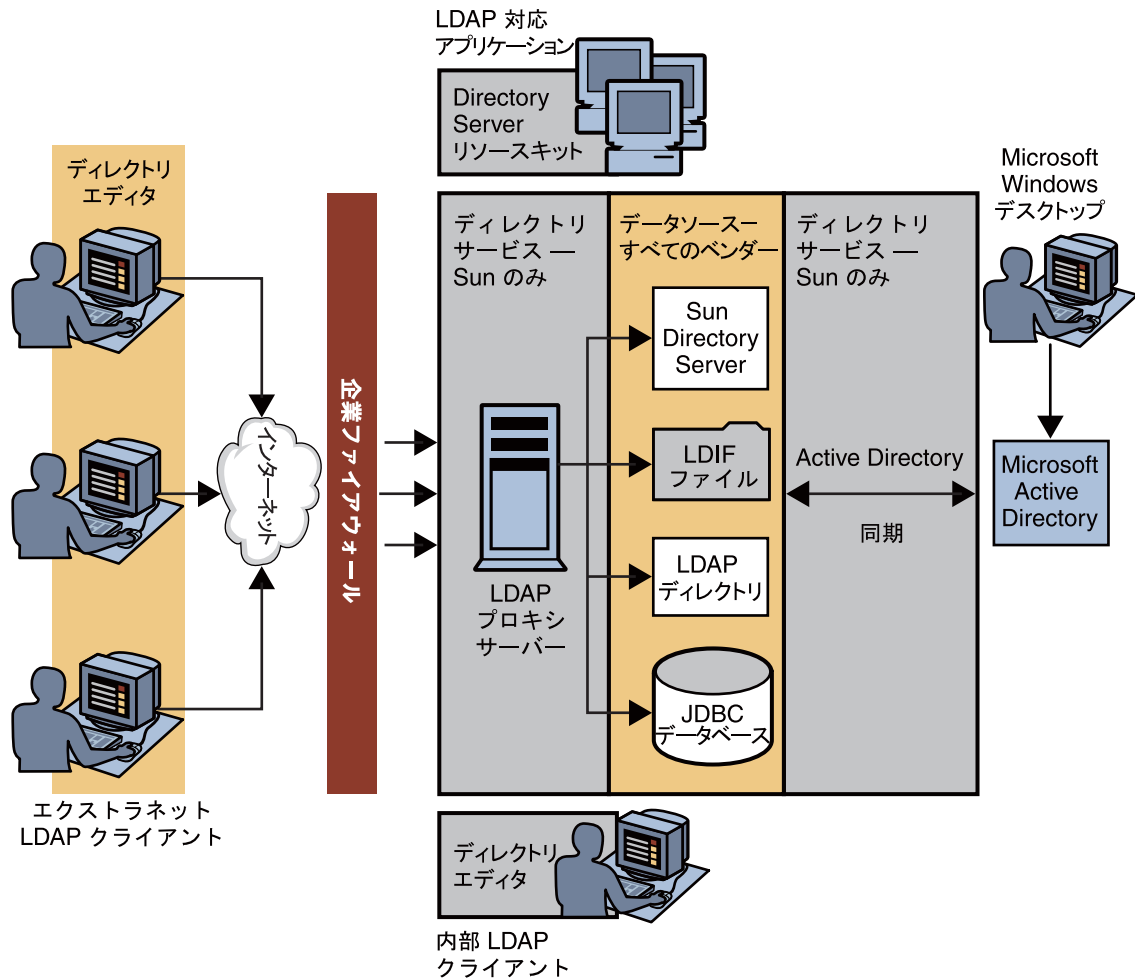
LDAP 対応
アプリケーション

Directory Server
リソースキット

ディレクトリ
エディタ

Microsoft Windows
デスクトップ

企業ファイアウォール

インターネット

ディレクトリ
サービス —
Sun のみ

データソース—
すべてのベンダー

ディレクトリ
サービス —
Sun のみ

Sun Directory Server

LDIF
ファイル

LDAP
ディレクトリ

JDBC
データベース

LDAP
プロキシ
サーバー

Active Directory

同期

Microsoft Active Directory

エクストラネット
LDAP クライアント

ディレクトリ
エディタ

内部 LDAP
クライアント